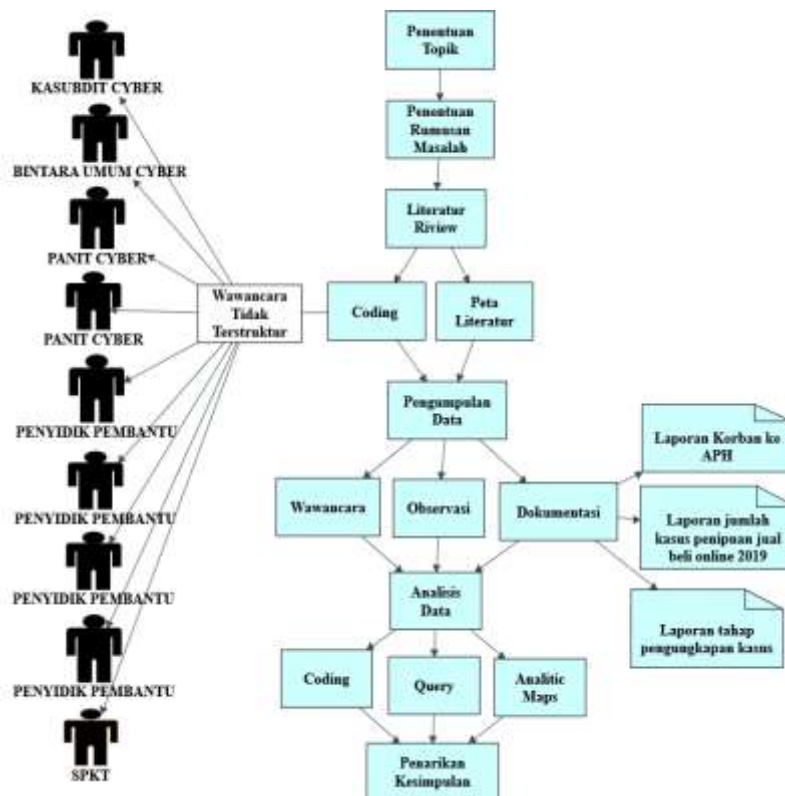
KASUBDIT CYBER

BINTARA UMUM CYBER

PANIT CYBER

PANIT CYBER

PENYIDIK PEMBANTU

PENYIDIK PEMBANTU

PENYIDIK PEMBANTU

PENYIDIK PEMBANTU

SPKT

Wawancara Tidak Terstruktur

Penentuan Topik

Penentuan Rumusan Masalah

Literatur Riview

Coding

Peta Literatur

Pengumpulan Data

Wawancara

Observasi

Dokumentasi

Laporan Korban ke APH

Laporan jumlah kasus penipuan jual beli online 2019

Laporan tahap pengungkapan kasus

Analisis Data

Coding

Query

Analitic Maps

Penarikan Kesimpulan